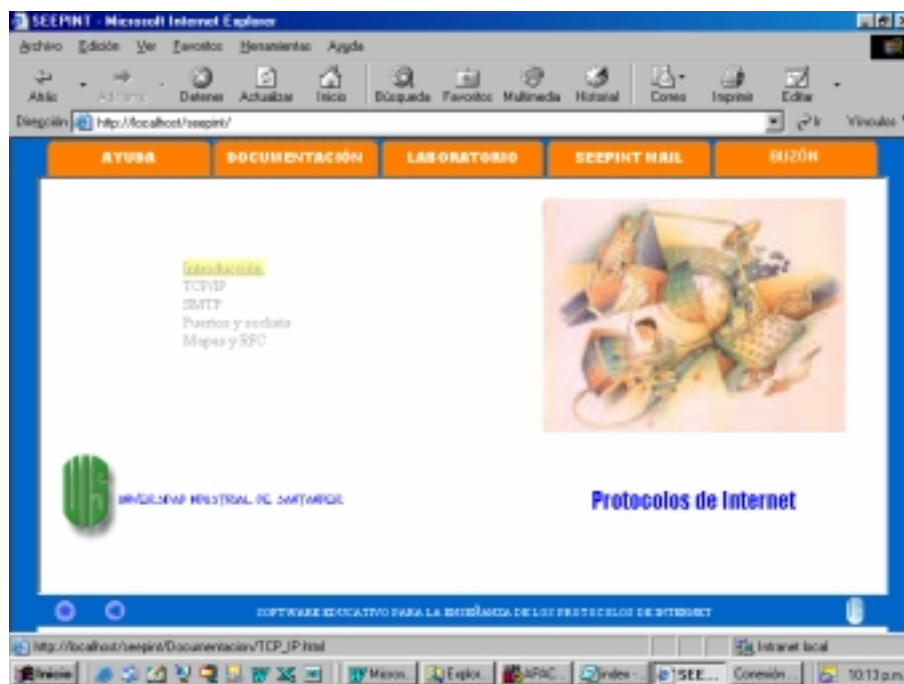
SEEPINT - Microsoft Internet Explorer

Archivo Edición Ver Favoritos Herramientas Ayuda

Atrás Adelante Detener Actualizar Inicio Búsqueda Favoritos Multimedia Historial Correo Imprimir Editar

Dirección http://localhost/seepint/ Ir Vínculos

AYUDA DOCUMENTACIÓN LABORATORIO SEEPINT MAIL BUZÓN

Introducción
TCP/IP
SMTP
Puertos y sockets
Mapas y RFC

UIS UNIVERSIDAD INDUSTRIAL DE SANTANDER

Protocolos de Internet

SOFTWARE EDUCATIVO PARA LA ENSEÑANZA DE LOS PROTOCOLOS DE INTERNET

http://localhost/seepint/Documentacion/TCP_IP.html Intranet local

Inicio Micros... Explor... AFAC... index-... SEE... Conexión... 10:13 p.m.